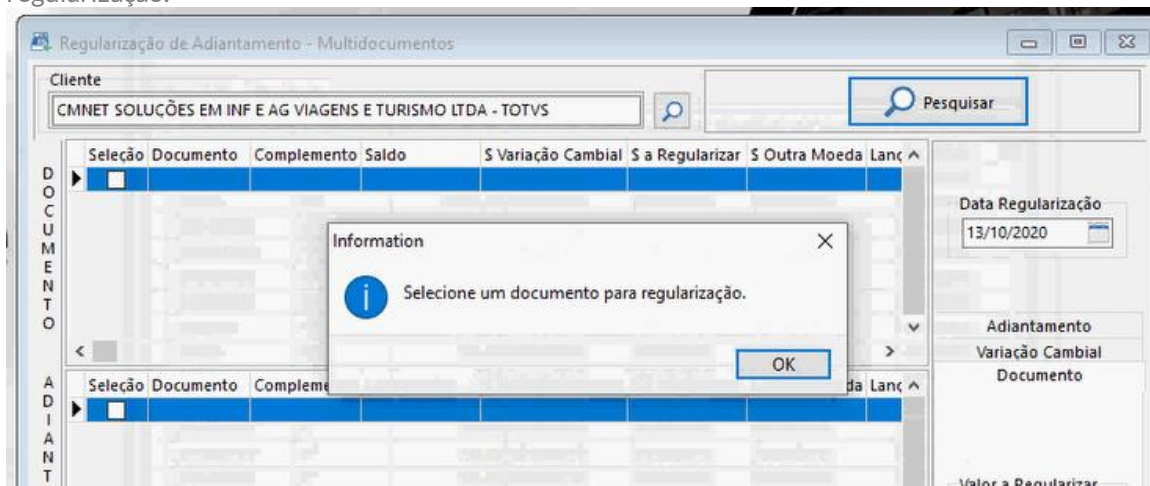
regularização.

Regularização de Adiantamento - Multidocumentos

Cliente

CMNET SOLUÇÕES EM INF E AG VIAGENS E TURISMO LTDA - TOTVS

Pesquisar

DOCUMENTO

| Seleção | Documento | Complemento | Saldo | S Variação Cambial | S a Regularizar | S Outra Moeda | Lanç |
|---|---|---|---|---|---|---|---|
| | | | | | | | |

Data Regularização

13/10/2020

Information

Selecione um documento para regularização.

OK

Adiantamento

Variação Cambial

Documento

ADIANT

| Seleção | Documento | Compleme | | | | da | Lanç |
|---|---|---|---|---|---|---|---|
| | | | | | | | |

Valor a Regularizar